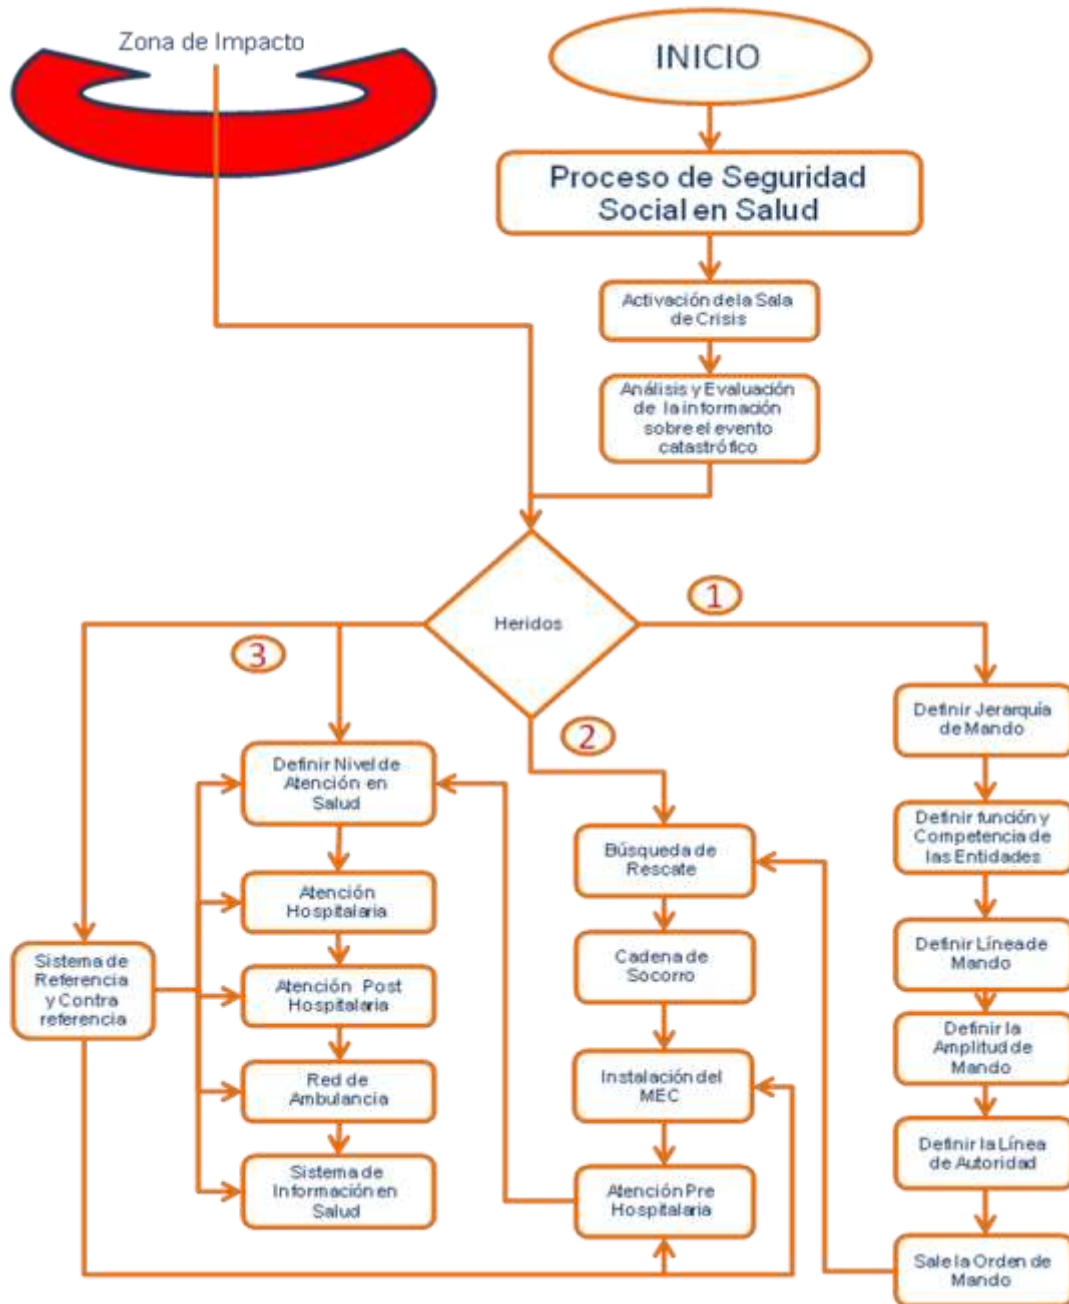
Zona de Impacto

INICIO

Proceso de Seguridad Social en Salud

Activación de la Sala de Crisis

Análisis y Evaluación de la información sobre el evento catastrófico

Heridos

1

2

3

Definir Jerarquía de Mando

Definir función y Competencia de las Entidades

Definir Línea de Mando

Definir la Amplitud de Mando

Definir la Línea de Autoridad

Sale la Orden de Mando

Búsqueda de Rescate

Cadena de Socorro

Instalación del MEC

Atención Pre Hospitalaria

Definir Nivel de Atención en Salud

Atención Hospitalaria

Atención Post Hospitalaria

Red de Ambulancia

Sistema de Información en Salud

Sistema de Referencia y Contra referencia